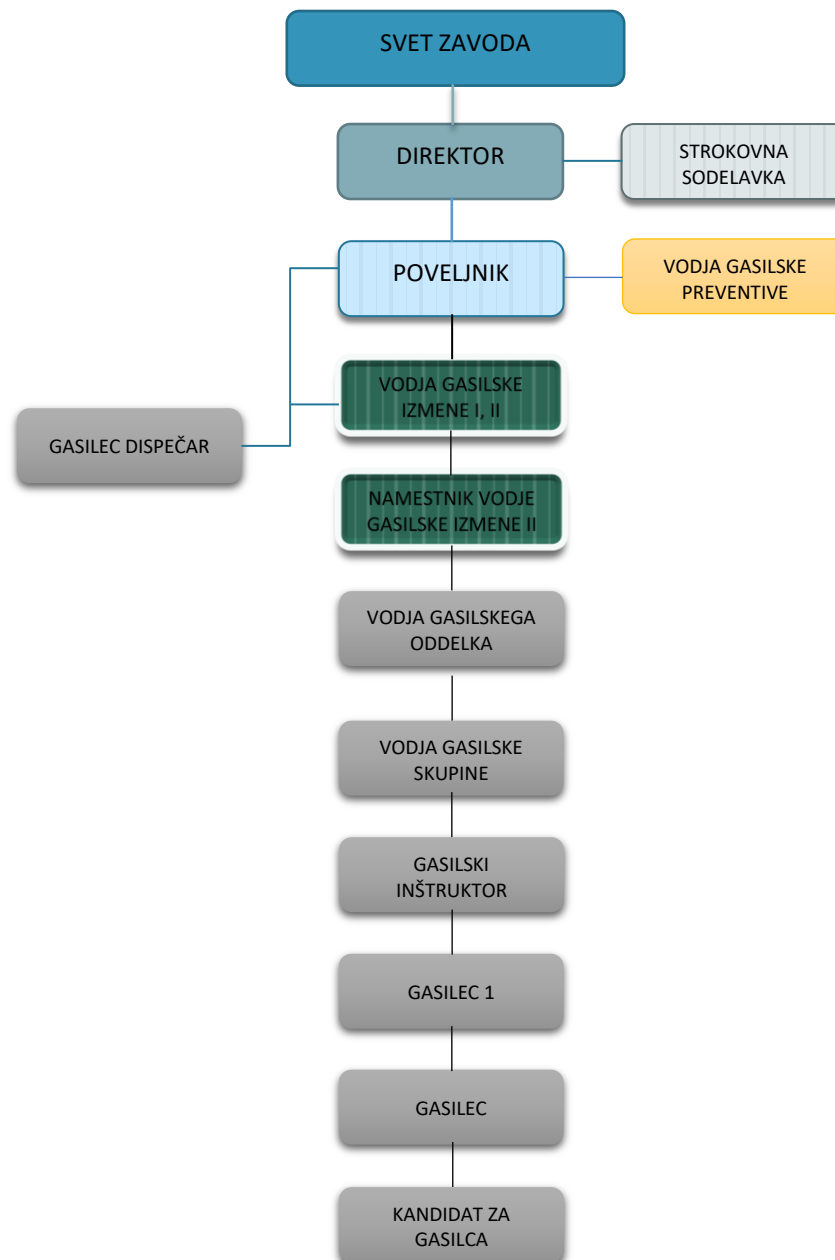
SVET ZAVODA

DIREKTOR

STROKOVNA SODELAVKA

POVELJNIK

VODJA GASILSKE PREVENTIVE

VODJA GASILSKE IZMENE I, II

GASILEC DISPEČAR

NAMESTNIK VODJE GASILSKE IZMENE II

VODJA GASILSKEGA ODDELKA

VODJA GASILSKE SKUPINE

GASILSKI INŠTRUKTOR

GASILEC 1

GASILEC

KANDIDAT ZA GASILCA